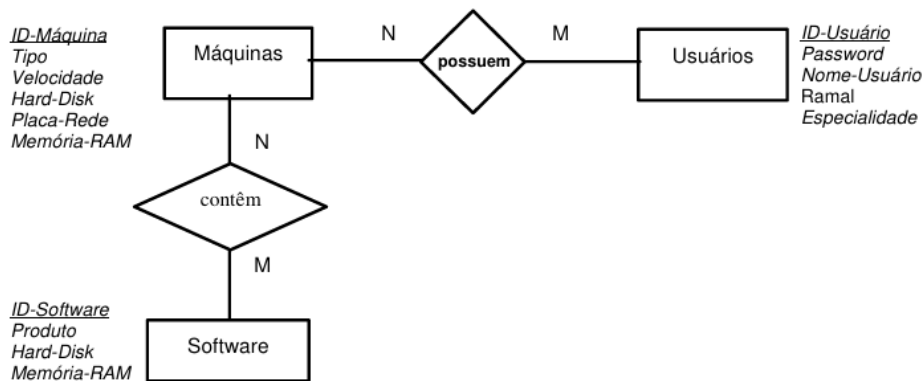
ID-Máquina
Tipo
Velocidade
Hard-Disk
Placa-Rede
Memória-RAM

Máquinas

N

possuem

M

Usuários

ID-Usuário
Password
Nome-Usuário
Ramal
Especialidade

N

contêm

M

ID-Software
Produto
Hard-Disk
Memória-RAM

Software